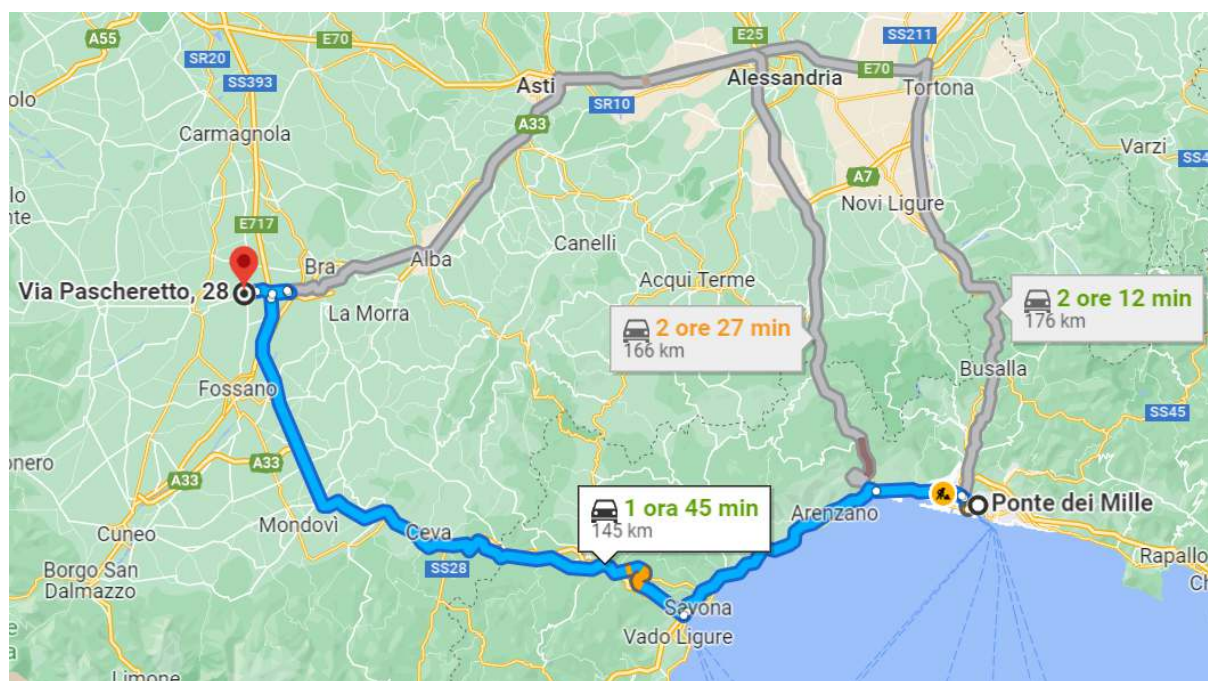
A55
SR20
E70
E25
SS211
SS393
olo
Asti
Alessandria
E70
Tortona
SR10
Carmagnola
A33
Varzi
SS4
lo
A7
Novi Ligure
E717
Canelli
Bra
Alba
Acqui Terme
Via Pascheretto, 28
La Morra
2 ore 12 min
176 km
2 ore 27 min
166 km
Fossano
Busalla
SS45
nero
A33
A33
Mondovì
Cuneo
Ceva
1 ora 45 min
145 km
Arenzano
Ponte dei Mille
SS28
Rapallo
Ch
Borgo San Dalmazzo
Savona
Vado Ligure
Limone